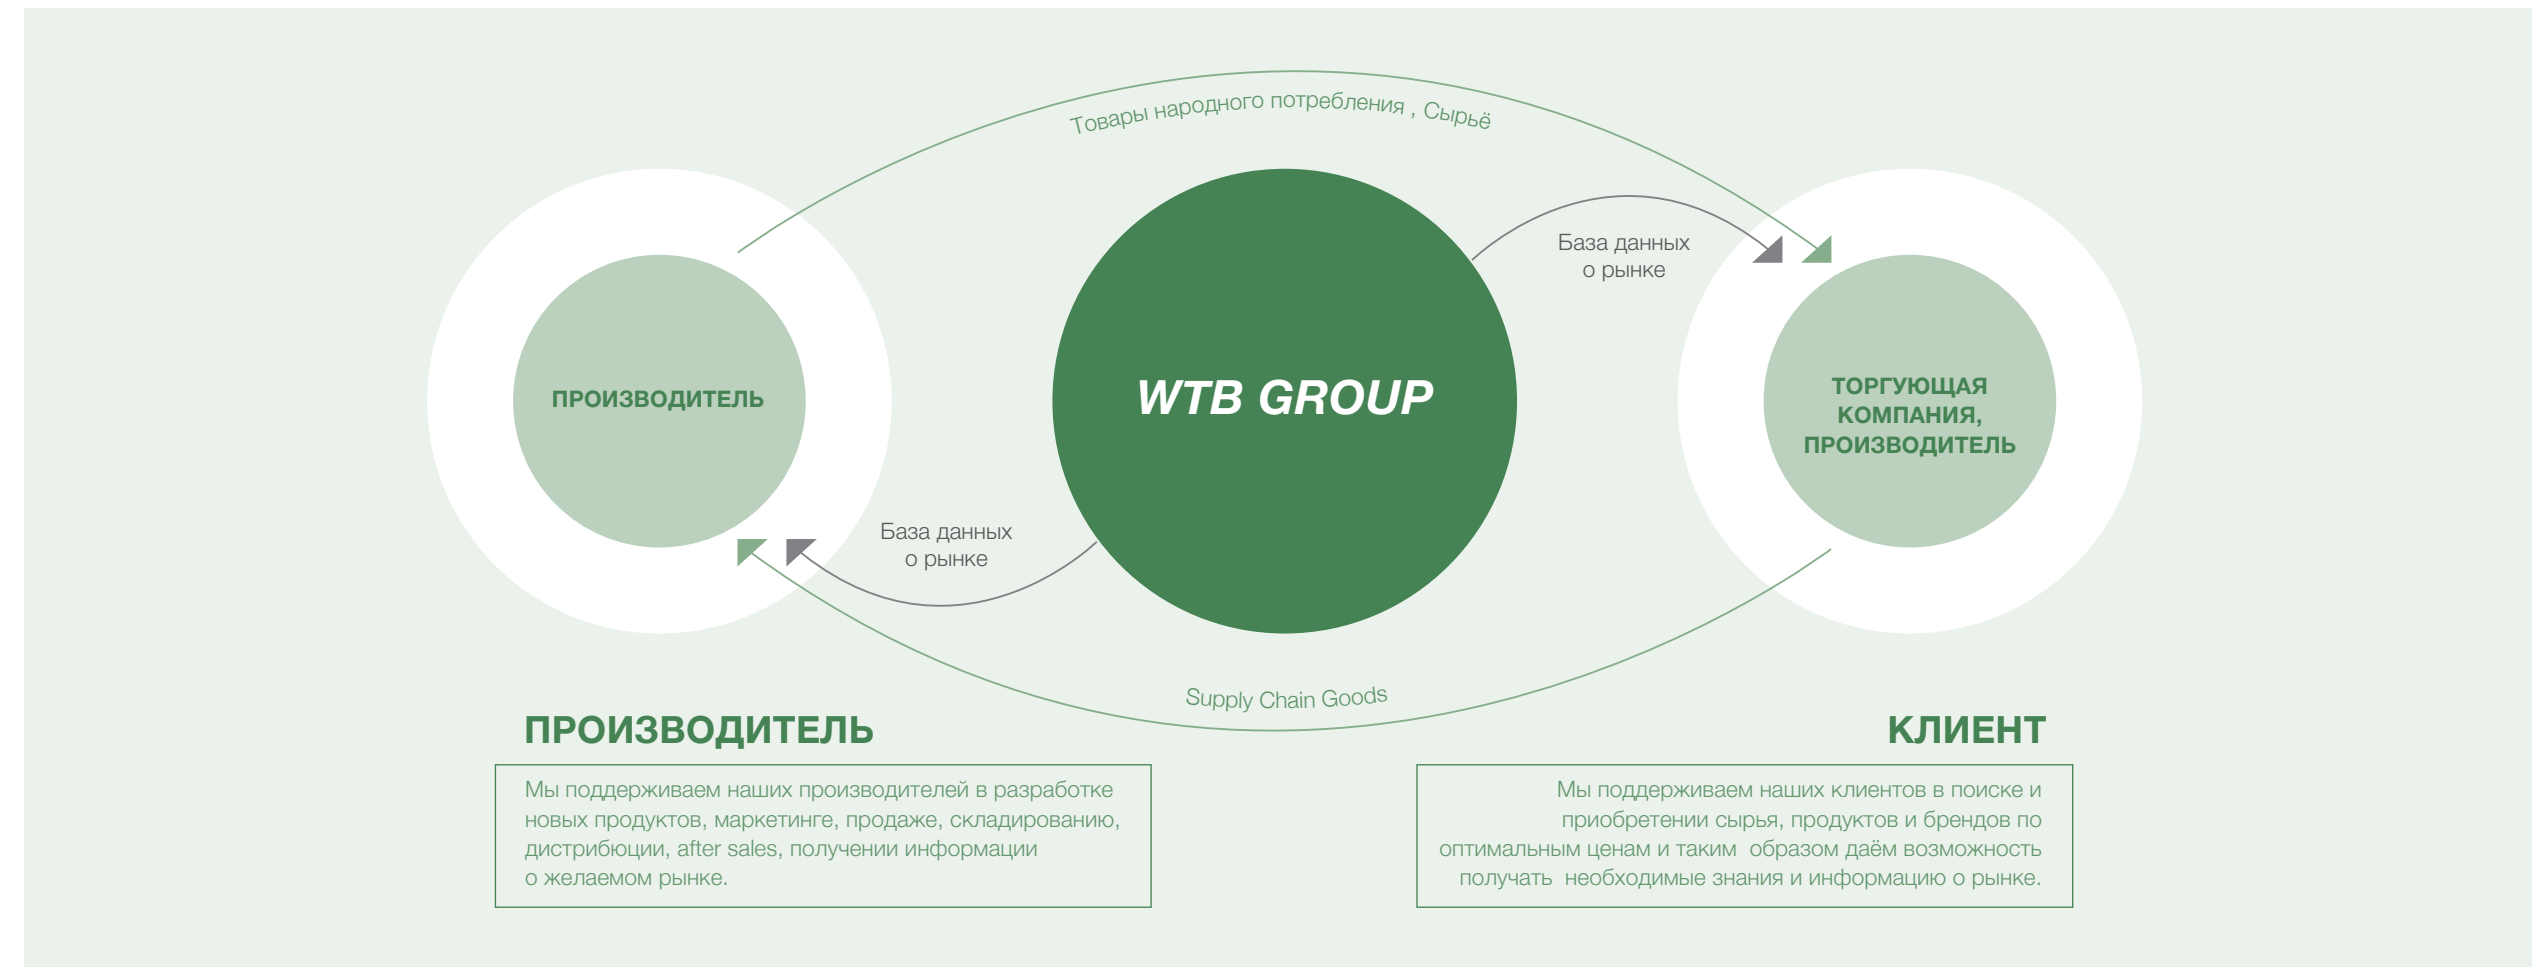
Товары народного потребления , Сырьё

База данных о рынке

ПРОИЗВОДИТЕЛЬ

WTB GROUP

ТОРГУЮЩАЯ КОМПАНИЯ, ПРОИЗВОДИТЕЛЬ

База данных о рынке

Supply Chain Goods

ПРОИЗВОДИТЕЛЬ

Мы поддерживаем наших производителей в разработке новых продуктов, маркетинге, продаже, складированию, дистрибюции, after sales, получении информации о желаемом рынке.

КЛИЕНТ

Мы поддерживаем наших клиентов в поиске и приобретении сырья, продуктов и брендов по оптимальным ценам и таким образом даём возможность получать необходимые знания и информацию о рынке.